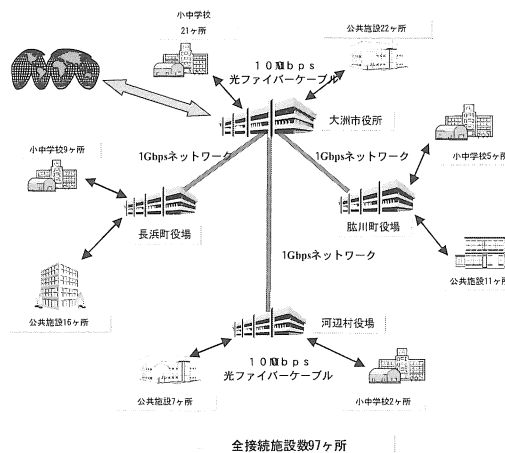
小中学校
21ヶ所

公共施設22ヶ所

10Mbps
光ファイバーケーブル

大洲市役所

小中学校9ヶ所

1Gbpsネットワーク

1Gbpsネットワーク

小中学校5ヶ所

長浜町役場

肱川町役場

1Gbpsネットワーク

公共施設11ヶ所

公共施設16ヶ所

河辺村役場

10Mbps
光ファイバーケーブル

公共施設7ヶ所

小中学校2ヶ所

全接続施設数97ヶ所